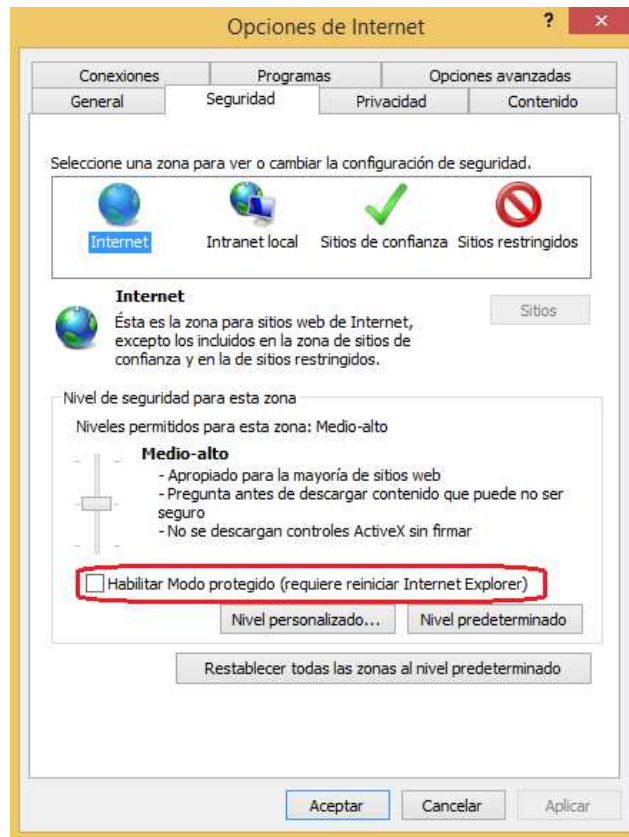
Opciones de Internet

?

×

Conexiones

Programas

Opciones avanzadas

General

Seguridad

Privacidad

Contenido

Seleccione una zona para ver o cambiar la configuración de seguridad.

Internet

Intranet local

Sitios de confianza

Sitios restringidos

Internet

Ésta es la zona para sitios web de Internet, excepto los incluidos en la zona de sitios de confianza y en la de sitios restringidos.

Sitios

Nivel de seguridad para esta zona

Niveles permitidos para esta zona: Medio-alto

Medio-alto

- Apropiado para la mayoría de sitios web
- Pregunta antes de descargar contenido que puede no ser seguro
- No se descargan controles ActiveX sin firmar

Habilitar Modo protegido (requiere reiniciar Internet Explorer)

Nivel personalizado...

Nivel predeterminado

Restablecer todas las zonas al nivel predeterminado

Aceptar

Cancelar

Aplicar